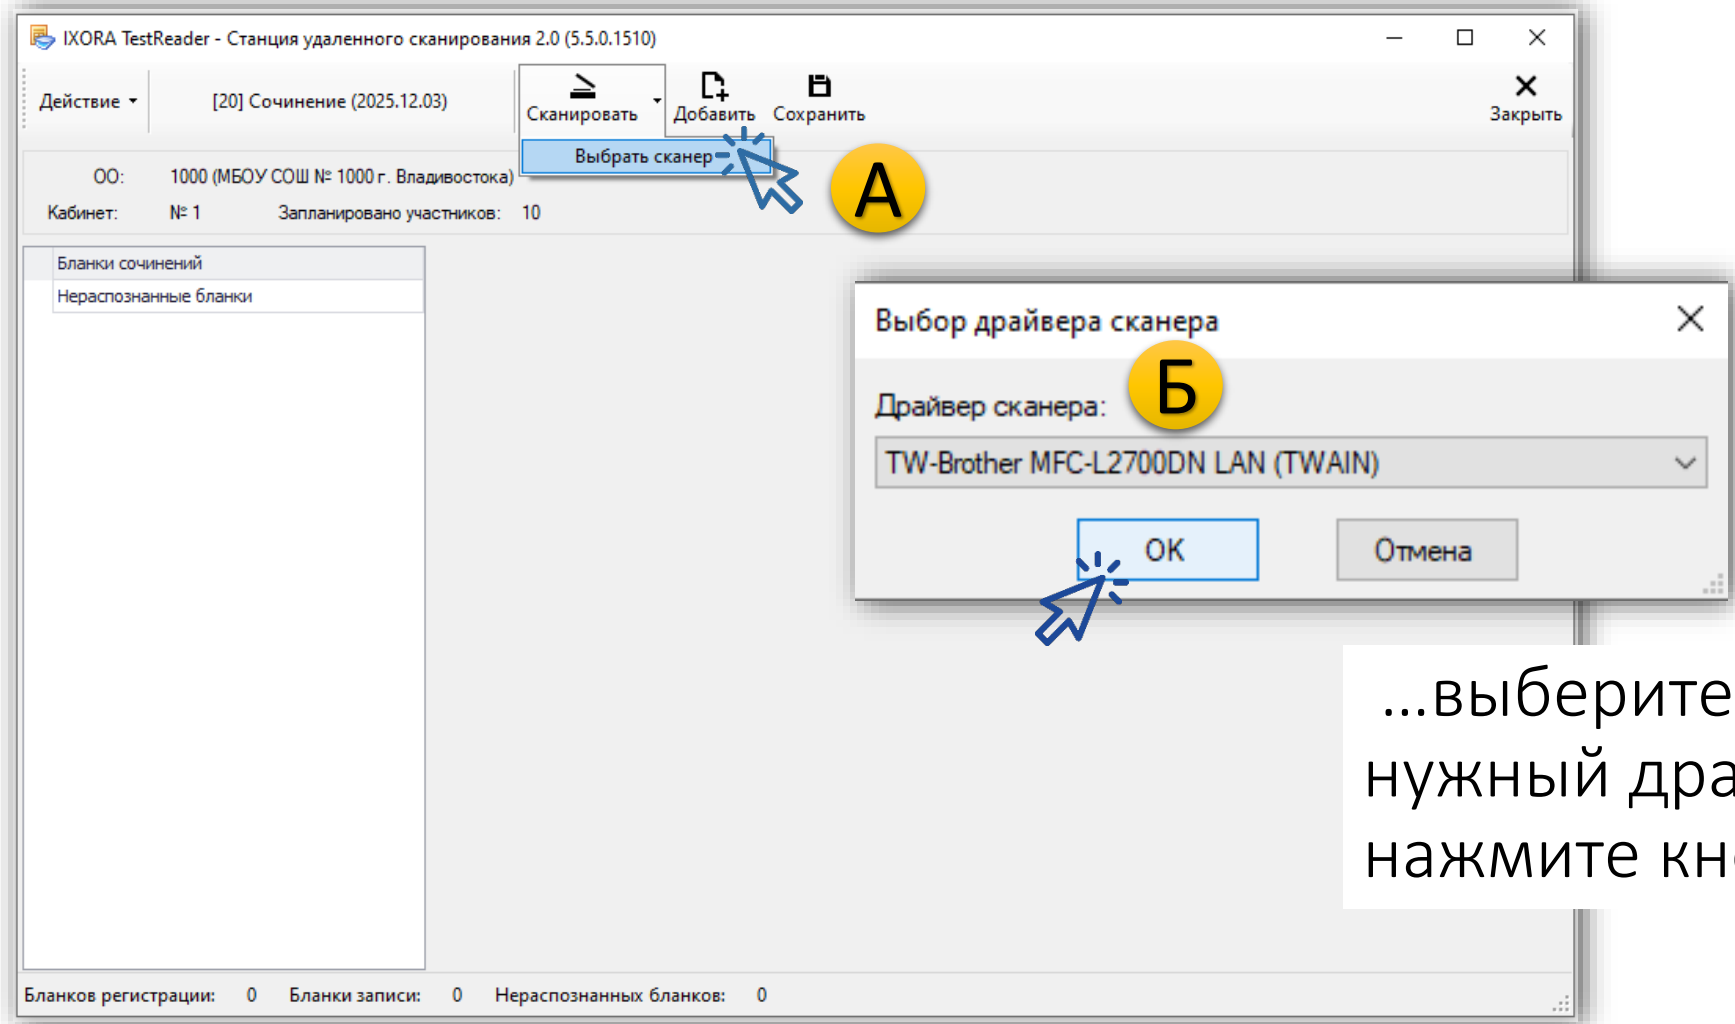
IXORA TestReader - Станция удаленного сканирования 2.0 (5.5.0.1510)

Действие

[20] Сочинение (2025.12.03)

Сканировать

Добавить

Сохранить

Закрыть

Выбрать сканер

А

ОО: 1000 (МБОУ СОШ № 1000 г. Владивостока)

Кабинет: № 1 Запланировано участников: 10

Бланки сочинений

Нераспознанные бланки

Выбор драйвера сканера

Б

Драйвер сканера:

TW-Brother MFC-L2700DN LAN (TWAIN)

OK

Отмена

...выберите
нужный дра
нажмите кн

Бланков регистрации: 0 Бланки записи: 0 Нераспознанных бланков: 0